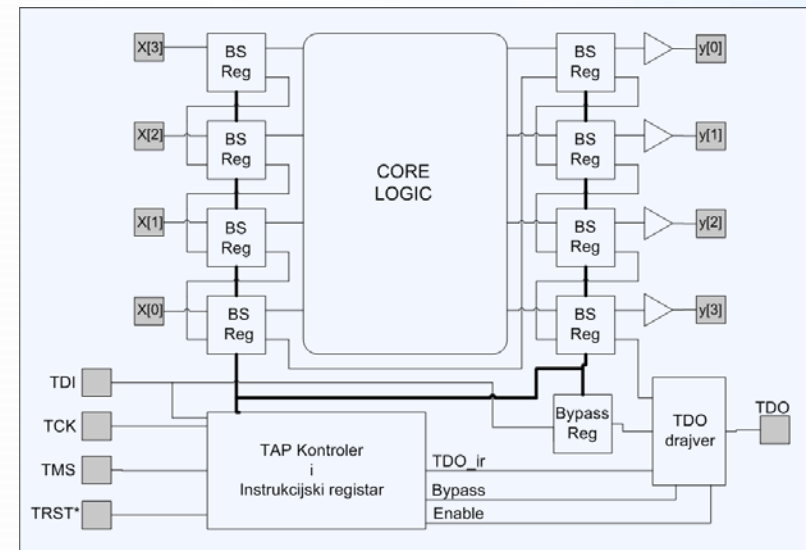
X[3]
BS Reg
X[2]
BS Reg
X[1]
BS Reg
X[0]
BS Reg
CORE LOGIC
BS Reg
y[0]
BS Reg
y[1]
BS Reg
y[2]
BS Reg
y[3]
TDI
TCK
TMS
TRST*
TAP Kontroler i Instrukcijski registar
TDO_ir
Bypass
Enable
Bypass Reg
TDO drajver
TDO